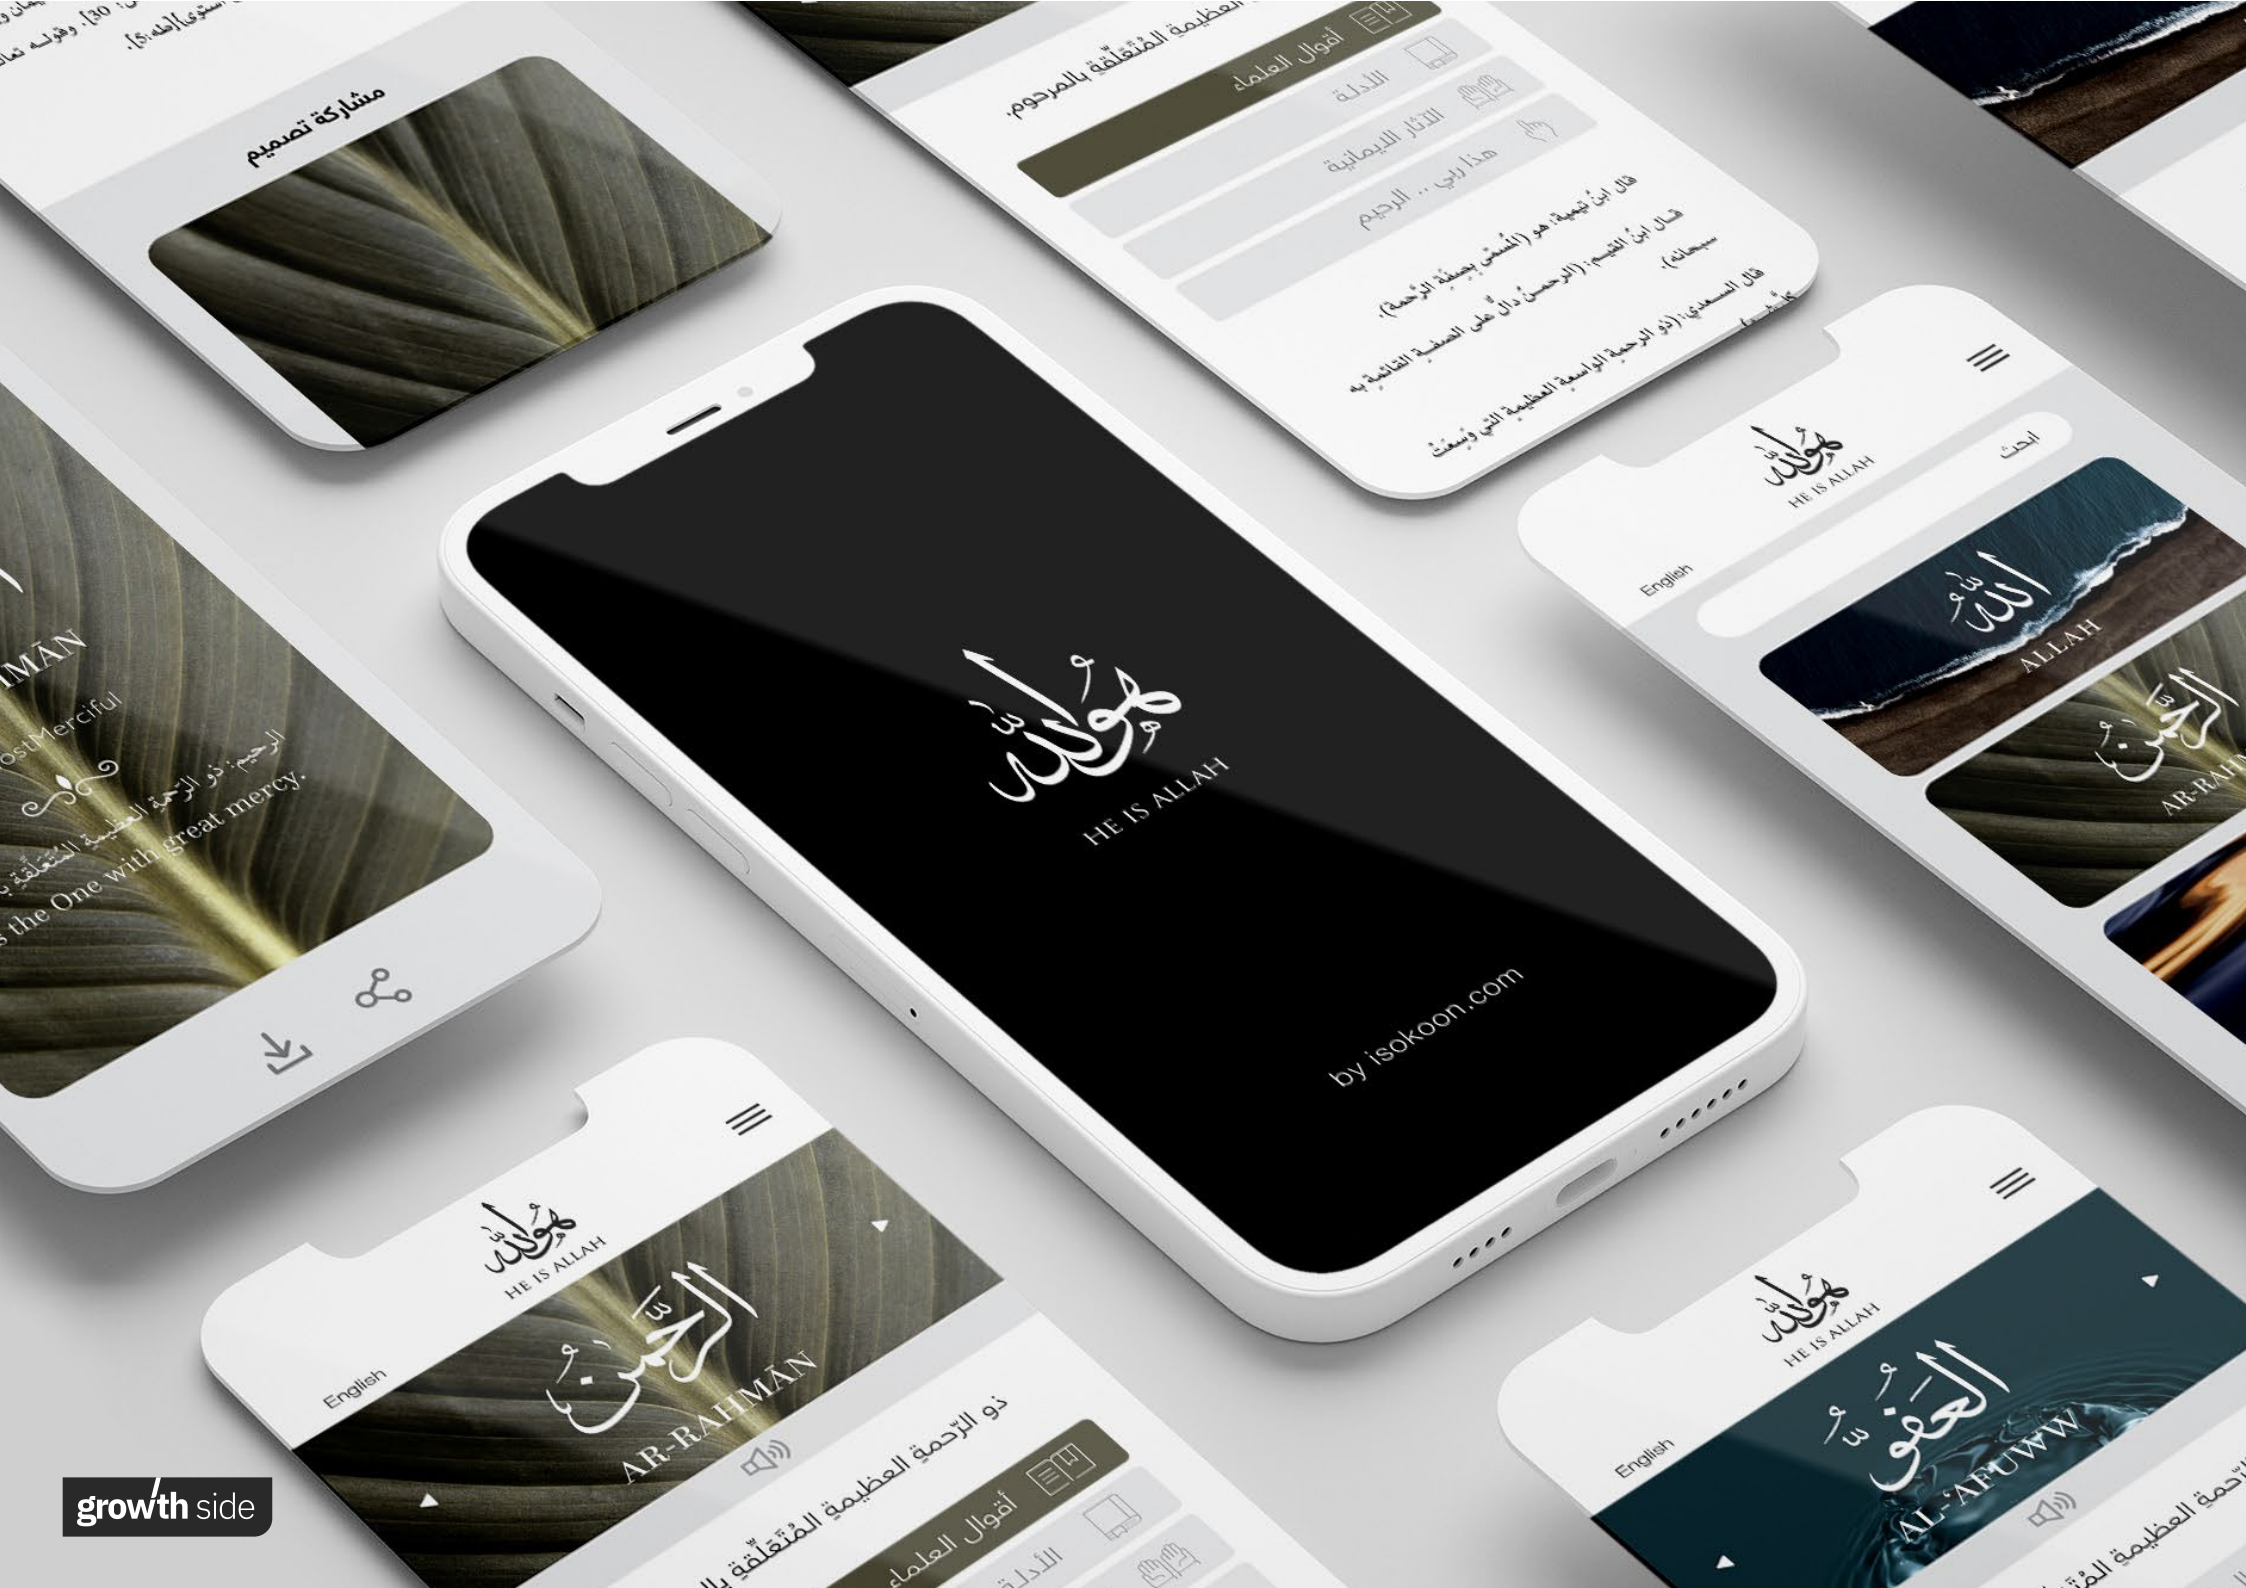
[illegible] :30]، وقوله تعا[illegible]
استوى[طه:5].

مشاركة تصميم

العظيمة المُتَعَلِّقة بالمرحوم.

أقوال العلماء
الأدلة
الآثار الإيمانية
هذا ربي .. الرحيم

قال ابنُ تيمية: هو (المُتَّصِف بصفة الرَّحمة).
قال ابنُ القيم: (الرحمنُ دالٌّ على الصفة القائمة به سبحانه).
قال السعدي: (ذو الرحمة الواسعة العظيمة التي وَسِعَتْ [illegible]

هو الله
HE IS ALLAH

by isokoon.com

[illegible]MAN
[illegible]ostMerciful
الرحيم: ذو الرَّحمة العظيمة المُتعلِّقة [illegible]
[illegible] the One with great mercy.

ابحث
English
هو الله
HE IS ALLAH
الله
ALLAH
الرحمن
AR-RAH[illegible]

هو الله
HE IS ALLAH
English
الرحمن
AR-RAHMĀN
ذو الرَّحمة العظيمة المُتعلِّقة بـ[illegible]
أقوال العلماء
الأدلة

هو الله
HE IS ALLAH
English
العفو
AL-'AFUWW
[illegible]الرحمة العظيمة المُتَ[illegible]

growth side